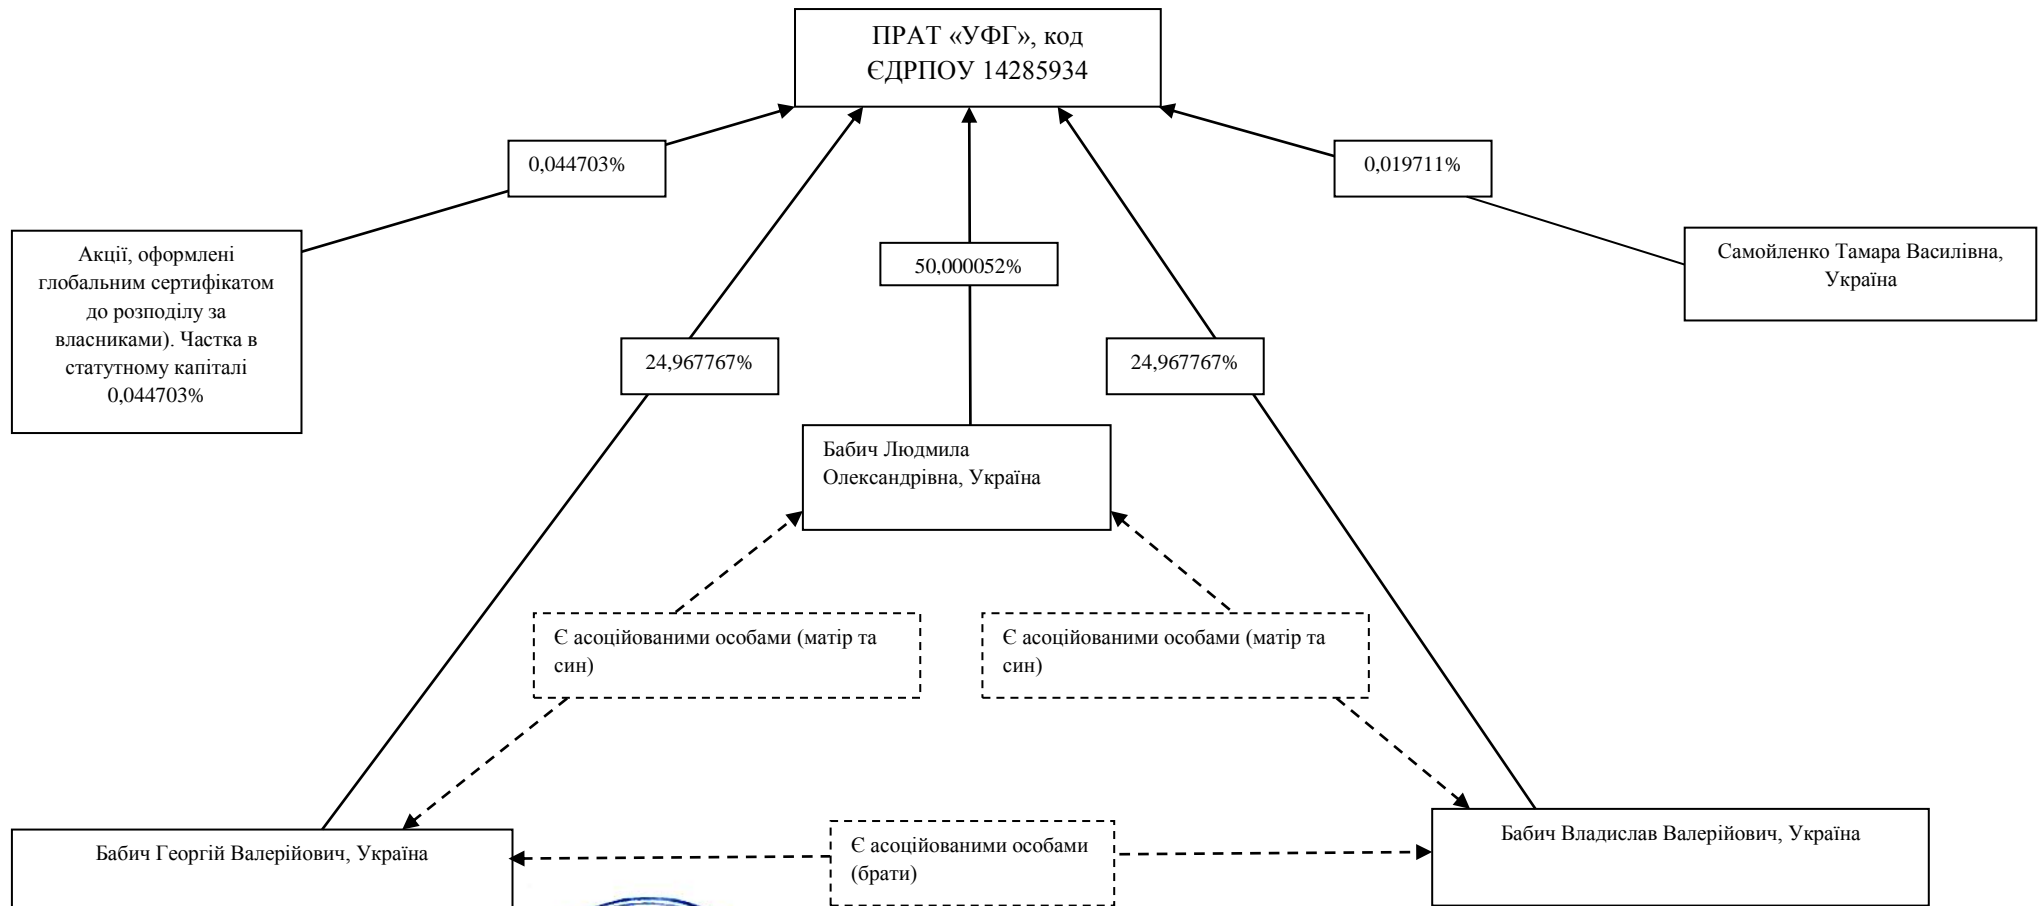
ПРАТ «УФГ», код ЄДРПОУ 14285934

0,044703%

0,019711%

Акції, оформлені глобальним сертифікатом до розподілу за власниками). Частка в статутному капіталі 0,044703%

50,000052%

Самойленко Тамара Василівна, Україна

24,967767%

24,967767%

Бабич Людмила Олександрівна, Україна

Є асоційованими особами (матір та син)

Є асоційованими особами (матір та син)

Бабич Георгій Валерійович, Україна

Є асоційованими особами (брати)

Бабич Владислав Валерійович, Україна